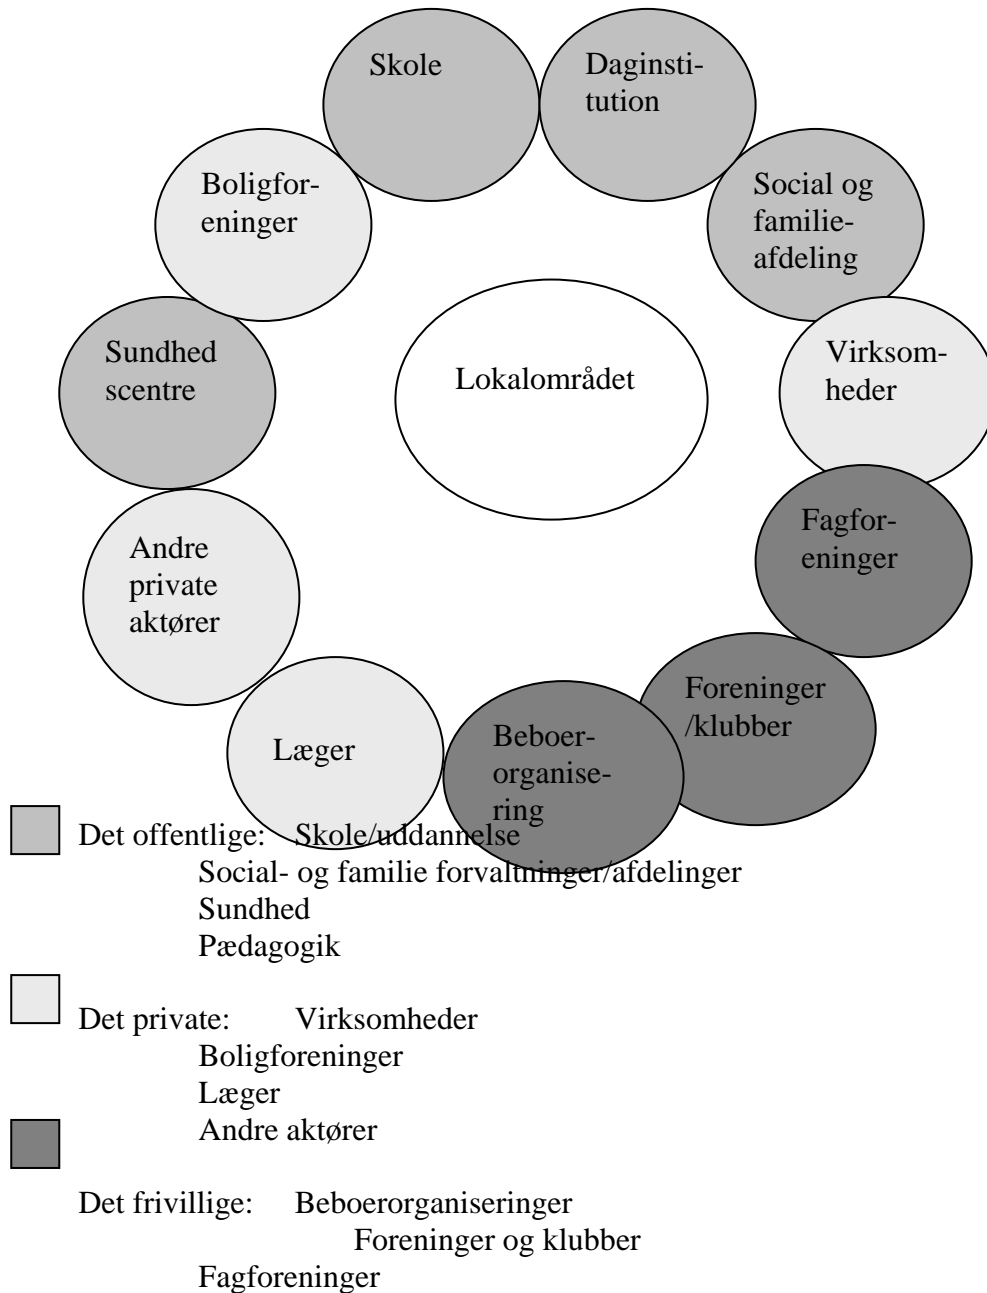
Skole

Daginstitution

Boligforeninger

Social og familieafdeling

Sundhed scentre

Lokalområdet

Virksomheder

Fagforeninger

Andre private aktører

Foreninger /klubber

Læger

Beboerorganisering

Det offentlige: Skole/uddannelse
Social- og familie forvaltninger/afdelinger
Sundhed
Pædagogik

Det private: Virksomheder
Boligforeninger
Læger
Andre aktører

Det frivillige: Beboerorganiseringer
Foreninger og klubber
Fagforeninger